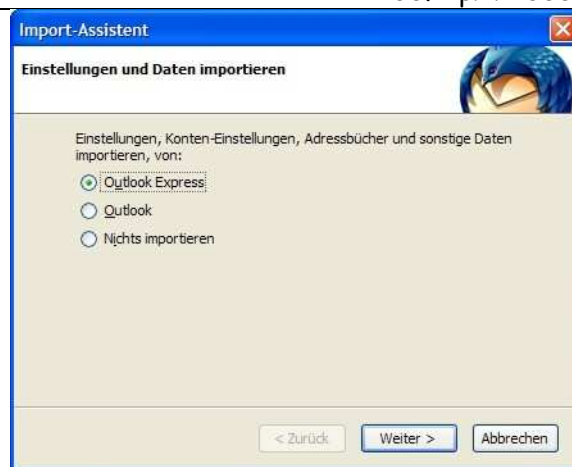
Import-Assistent

Einstellungen und Daten importieren

Einstellungen, Konten-Einstellungen, Adressbücher und sonstige Daten importieren, von:

Outlook Express

Outlook

Nichts importieren

< Zurück

Weiter >

Abbrechen